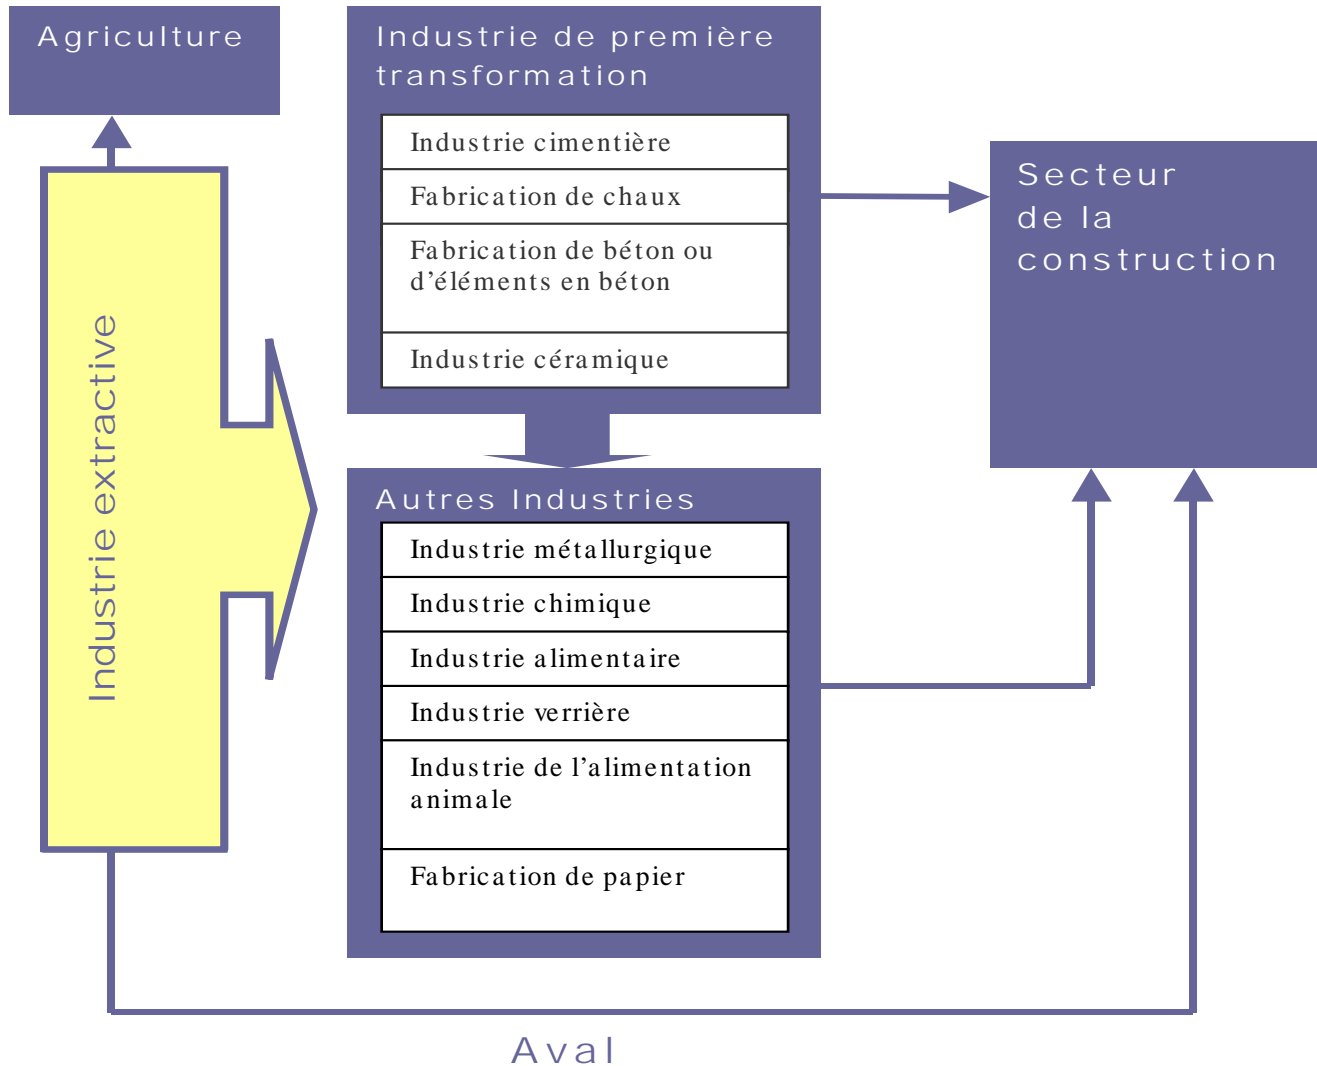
Agriculture

Industrie de première transformation

Industrie cimentière

Fabrication de chaux

Fabrication de béton ou d'éléments en béton

Industrie céramique

Secteur de la construction

Industrie extractive

Autres Industries

Industrie métallurgique

Industrie chimique

Industrie alimentaire

Industrie verrière

Industrie de l'alimentation animale

Fabrication de papier

Aval